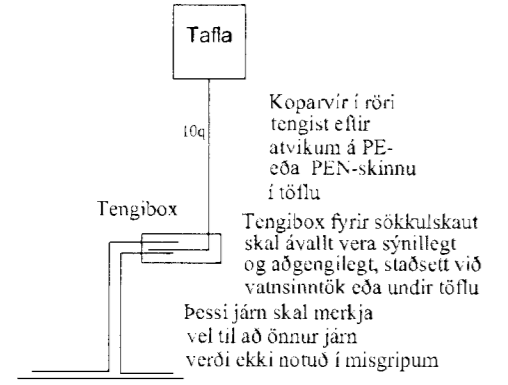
Tafla

10q

Koparvír í röri tengist eftir atvikum á PE- eða PEN-skinnu í töflu

Tengibox

Tengibox fyrir sökkulskaut skal ávallt vera sýnillegt og aðgengilegt, staðsett við vatnsinntök eða undir töflu

Þessi járn skal merkja vel til að önnur járn verði ekki notuð í misgripum